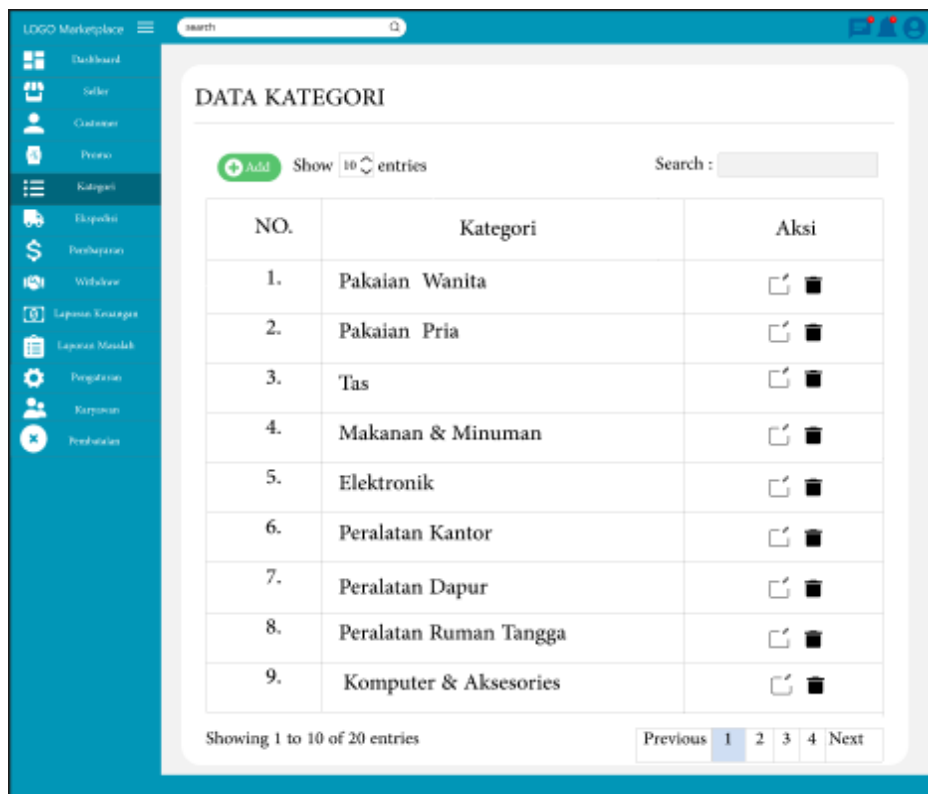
LOGO Marketplace

search

Dashboard
Seller
Customer
Promo
Kategori
Ekspedisi
Pembayaran
Withdraw
Laporan Keuangan
Laporan Masalah
Pengaturan
Karyawan
Pembatalan

DATA KATEGORI

Add Show 10 entries

Search :

| NO. | Kategori | Aksi |
|---|---|---|
| 1. | Pakaian Wanita | |
| 2. | Pakaian Pria | |
| 3. | Tas | |
| 4. | Makanan & Minuman | |
| 5. | Elektronik | |
| 6. | Peralatan Kantor | |
| 7. | Peralatan Dapur | |
| 8. | Peralatan Ruman Tangga | |
| 9. | Komputer & Aksesories | |

Showing 1 to 10 of 20 entries

Previous 1 2 3 4 Next